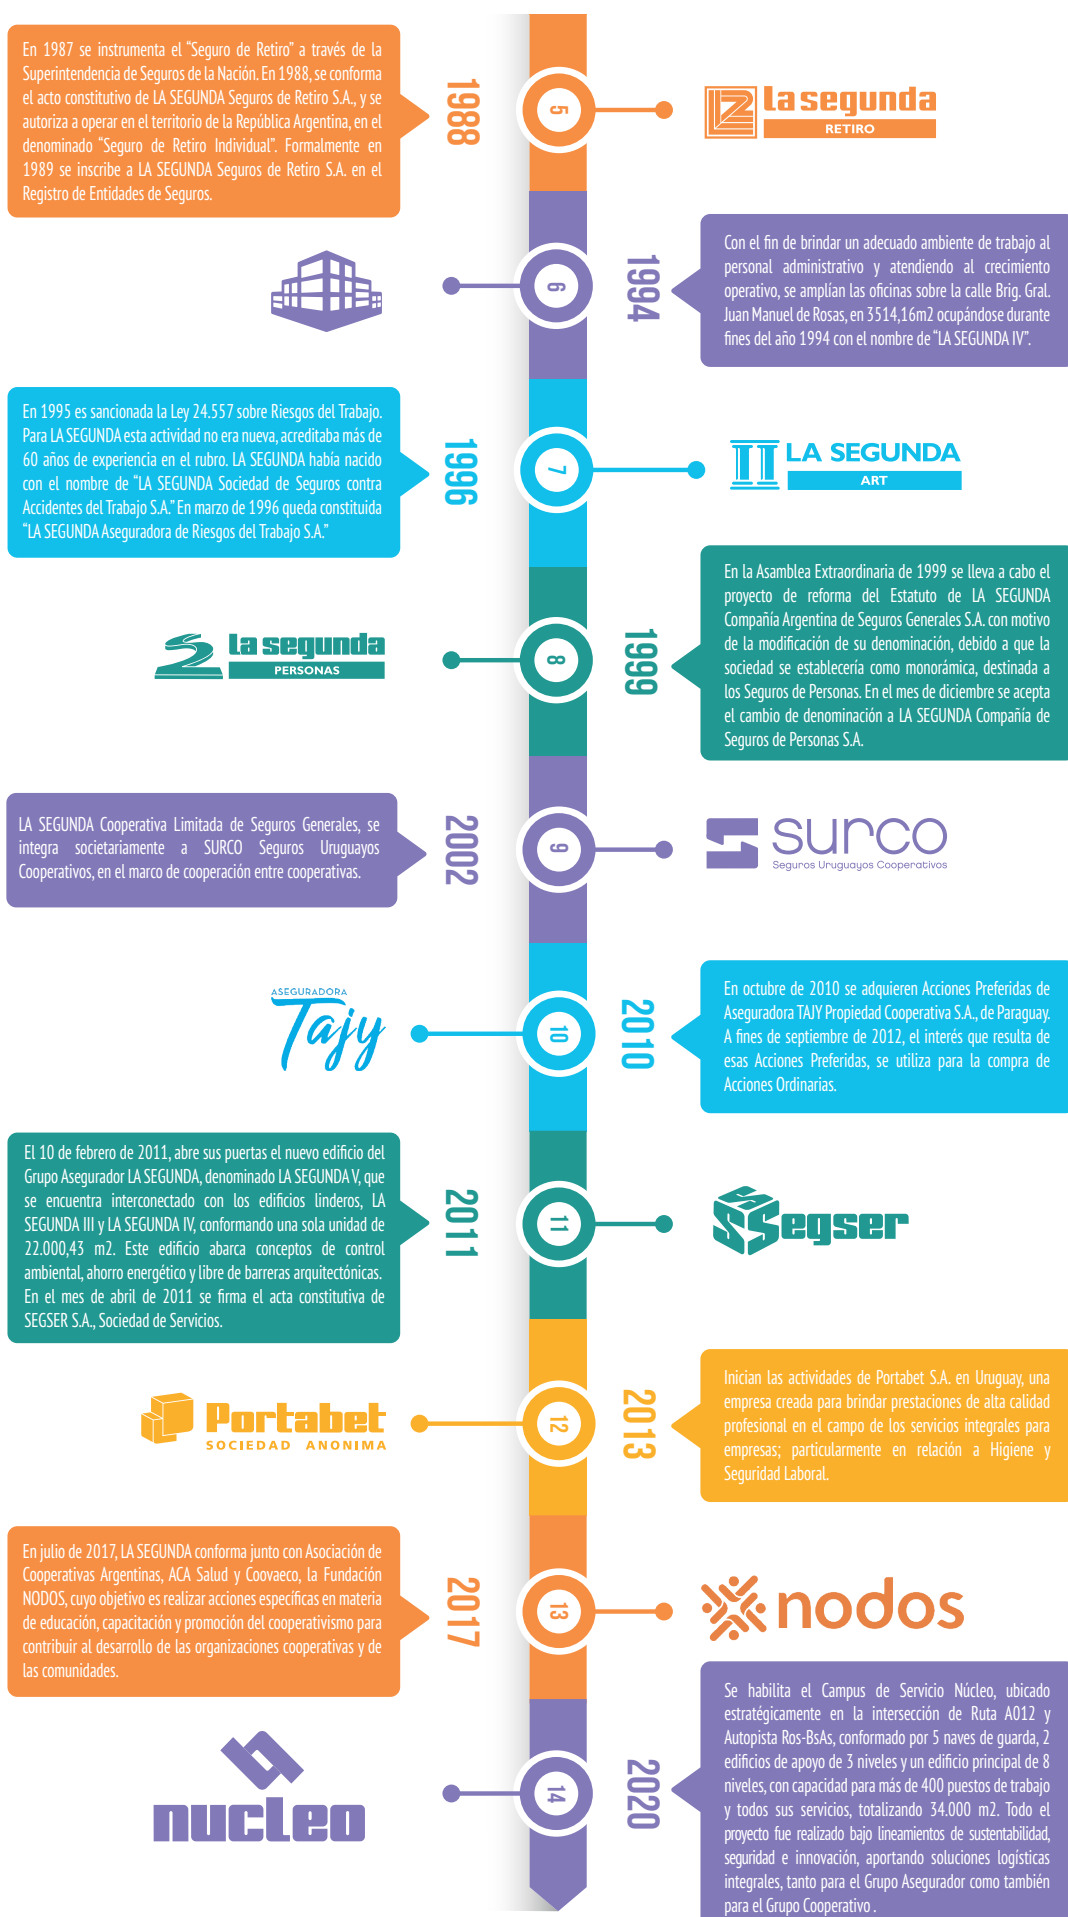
En 1987 se instrumenta el "Seguro de Retiro" a través de la Superintendencia de Seguros de la Nación. En 1988, se conforma el acto constitutivo de LA SEGUNDA Seguros de Retiro S.A., y se autoriza a operar en el territorio de la República Argentina, en el denominado "Seguro de Retiro Individual". Formalmente en 1989 se inscribe a LA SEGUNDA Seguros de Retiro S.A. en el Registro de Entidades de Seguros.

1988

5

la segunda
RETIRO

Con el fin de brindar un adecuado ambiente de trabajo al personal administrativo y atendiendo al crecimiento operativo, se amplían las oficinas sobre la calle Brig. Gral. Juan Manuel de Rosas, en 3514,16m2 ocupándose durante fines del año 1994 con el nombre de "LA SEGUNDA IV".

6

1994

En 1995 es sancionada la Ley 24.557 sobre Riesgos del Trabajo. Para LA SEGUNDA esta actividad no era nueva, acreditaba más de 60 años de experiencia en el rubro. LA SEGUNDA había nacido con el nombre de "LA SEGUNDA Sociedad de Seguros contra Accidentes del Trabajo S.A." En marzo de 1996 queda constituida "LA SEGUNDA Aseguradora de Riesgos del Trabajo S.A."

1996

7

LA SEGUNDA
ART

En la Asamblea Extraordinaria de 1999 se lleva a cabo el proyecto de reforma del Estatuto de LA SEGUNDA Compañía Argentina de Seguros Generales S.A. con motivo de la modificación de su denominación, debido a que la sociedad se establecería como monorámica, destinada a los Seguros de Personas. En el mes de diciembre se acepta el cambio de denominación a LA SEGUNDA Compañía de Seguros de Personas S.A.

la segunda
PERSONAS

8

1999

LA SEGUNDA Cooperativa Limitada de Seguros Generales, se integra societariamente a SURCO Seguros Uruguayos Cooperativos, en el marco de cooperación entre cooperativas.

2002

9

surco
Seguros Uruguayos Cooperativos

En octubre de 2010 se adquieren Acciones Preferidas de Aseguradora TAJY Propiedad Cooperativa S.A., de Paraguay. A fines de septiembre de 2012, el interés que resulta de esas Acciones Preferidas, se utiliza para la compra de Acciones Ordinarias.

ASEGURADORA
Tajy

10

2010

El 10 de febrero de 2011, abre sus puertas el nuevo edificio del Grupo Asegurador LA SEGUNDA, denominado LA SEGUNDA V, que se encuentra interconectado con los edificios linderos, LA SEGUNDA III y LA SEGUNDA IV, conformando una sola unidad de 22.000,43 m2. Este edificio abarca conceptos de control ambiental, ahorro energético y libre de barreras arquitectónicas. En el mes de abril de 2011 se firma el acta constitutiva de SEGSER S.A., Sociedad de Servicios.

2011

11

Segser

Inician las actividades de Portabet S.A. en Uruguay, una empresa creada para brindar prestaciones de alta calidad profesional en el campo de los servicios integrales para empresas; particularmente en relación a Higiene y Seguridad Laboral.

Portabet
SOCIEDAD ANONIMA

12

2013

En julio de 2017, LA SEGUNDA conforma junto con Asociación de Cooperativas Argentinas, ACA Salud y Coovaeco, la Fundación NODOS, cuyo objetivo es realizar acciones específicas en materia de educación, capacitación y promoción del cooperativismo para contribuir al desarrollo de las organizaciones cooperativas y de las comunidades.

2017

13

nodos

Se habilita el Campus de Servicio Núcleo, ubicado estratégicamente en la intersección de Ruta A012 y Autopista Ros-BsAs, conformado por 5 naves de guarda, 2 edificios de apoyo de 3 niveles y un edificio principal de 8 niveles, con capacidad para más de 400 puestos de trabajo y todos sus servicios, totalizando 34.000 m2. Todo el proyecto fue realizado bajo lineamientos de sustentabilidad, seguridad e innovación, aportando soluciones logísticas integrales, tanto para el Grupo Asegurador como también para el Grupo Cooperativo .

nucleo

14

2020